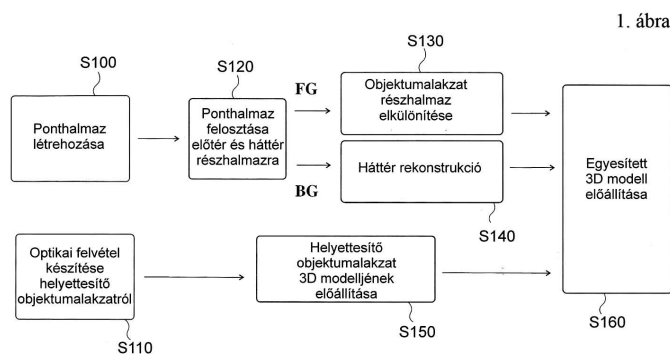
1. ábra

S100

Ponthalmaz létrehozása

S120

Ponthalmaz felosztása előtér és háttér részhalmazra

FG

BG

S130

Objektumalakzat részhalmaz elkülönítése

Háttér rekonstrukció

S140

Egyesített 3D modell előállítása

S160

Optikai felvétel készítése helyettesítő objektumalakzatról

S110

Helyettesítő objektumalakzat 3D modelljének előállítása

S150